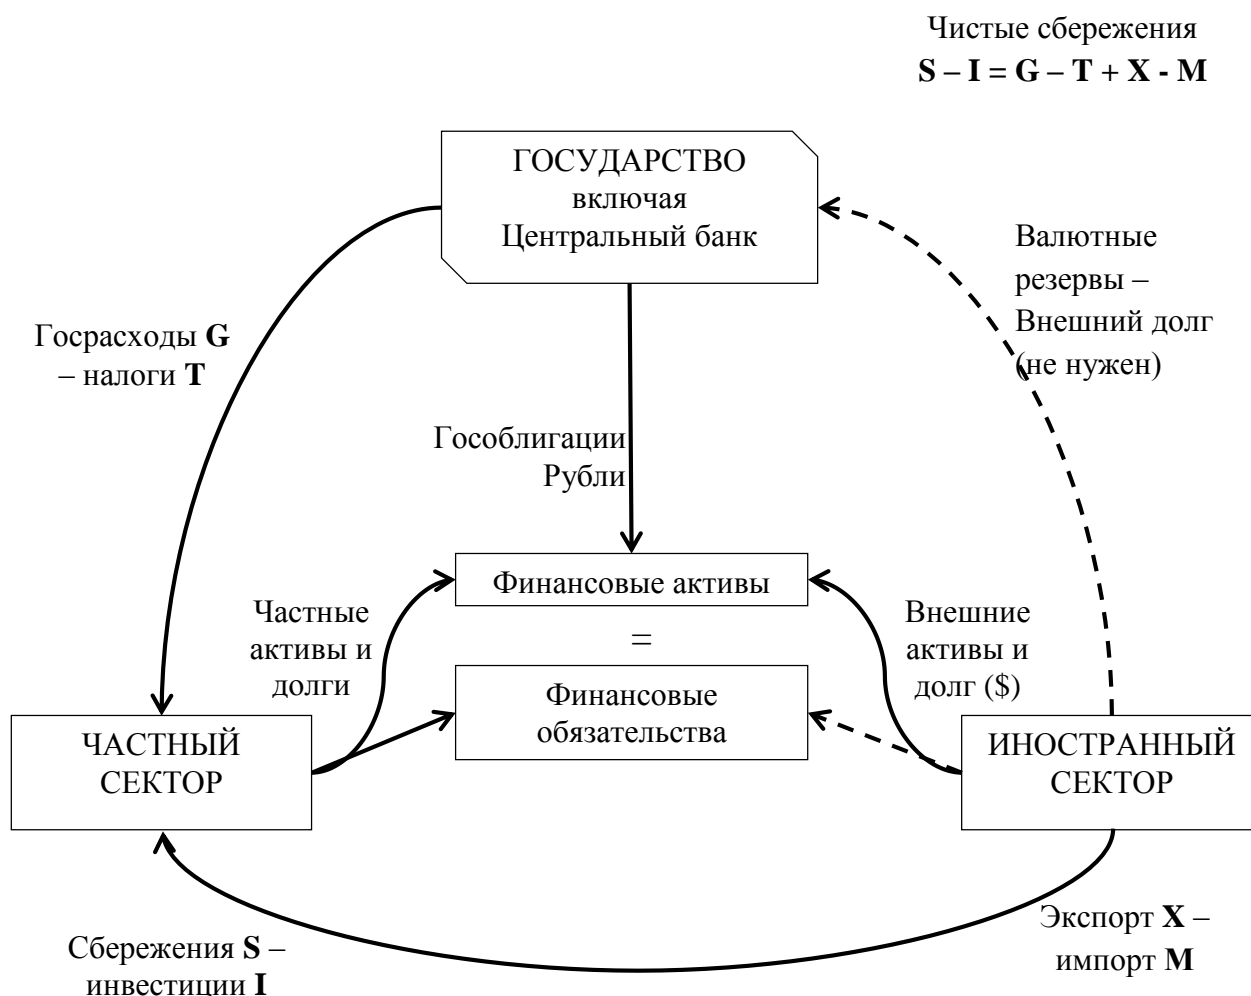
Чистые сбережения
**S – I = G – T + X - M**

ГОСУДАРСТВО
включая
Центральный банк

Валютные резервы – Внешний долг (не нужен)

Госрасходы **G** – налоги **T**

Гособлигации
Рубли

Финансовые активы
=
Финансовые обязательства

Частные активы и долги

Внешние активы и долг ($)

ЧАСТНЫЙ СЕКТОР

ИНОСТРАННЫЙ СЕКТОР

Экспорт **X** – импорт **M**

Сбережения **S** – инвестиции **I**